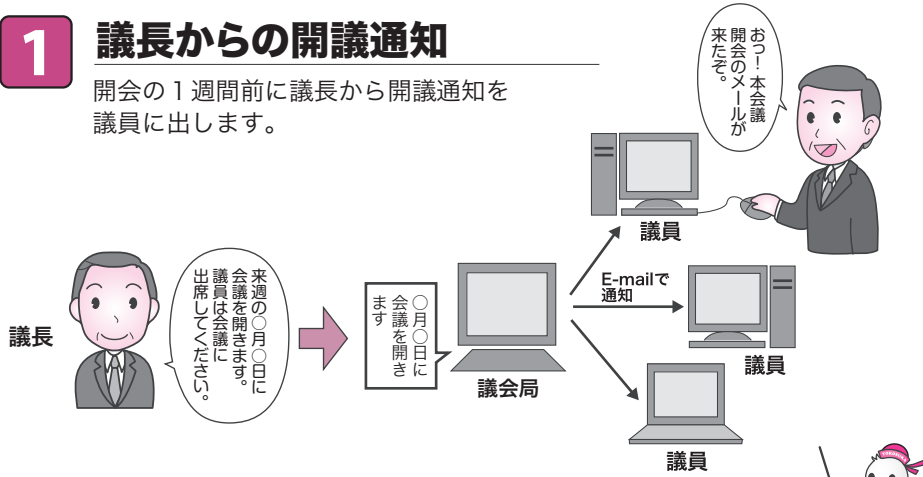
1 議長からの開議通知

開会の１週間前に議長から開議通知を議員に出します。

おっ！本会議開会のメールが来たぞ。

議員

議長

来週の○月○日に会議を開きます。議員は会議に出席してください。

○月○日に会議を開きます

議会局

E-mailで通知

議員

議員